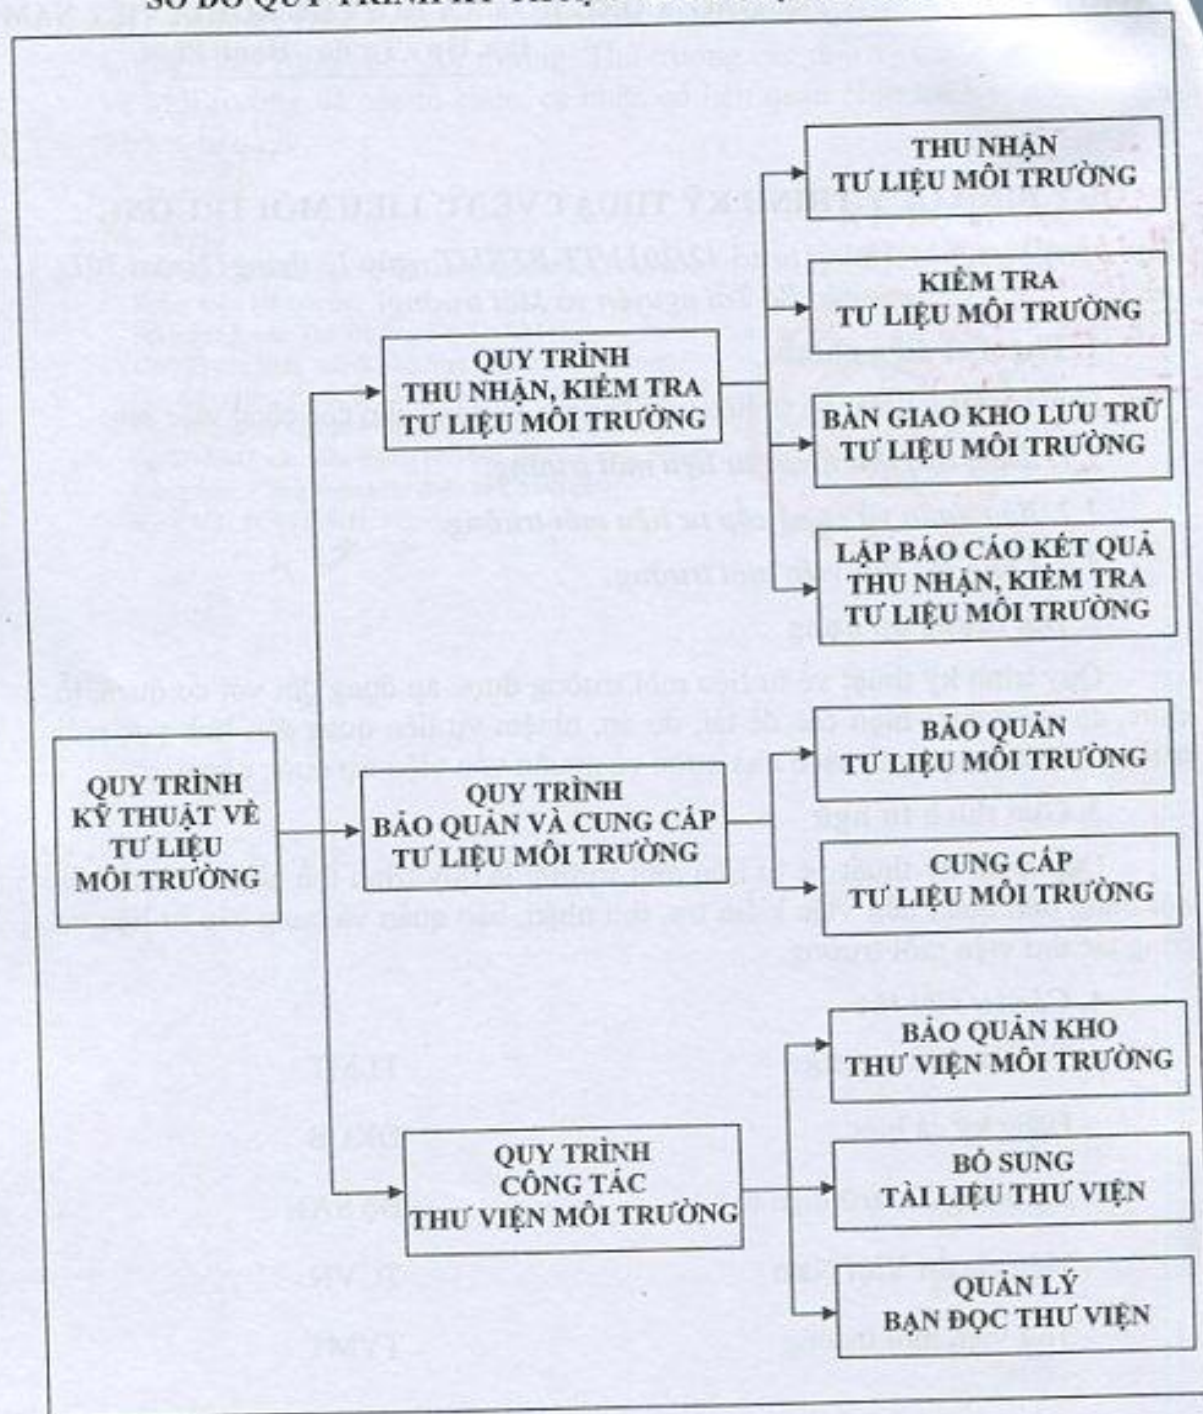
SƠ ĐỒ QUY TRÌNH KỸ THUẬT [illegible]

THU NHẬN TƯ LIỆU MÔI TRƯỜNG

KIỂM TRA TƯ LIỆU MÔI TRƯỜNG

QUY TRÌNH THU NHẬN, KIỂM TRA TƯ LIỆU MÔI TRƯỜNG

BÀN GIAO KHO LƯU TRỮ TƯ LIỆU MÔI TRƯỜNG

LẬP BÁO CÁO KẾT QUẢ THU NHẬN, KIỂM TRA TƯ LIỆU MÔI TRƯỜNG

BẢO QUẢN TƯ LIỆU MÔI TRƯỜNG

QUY TRÌNH KỸ THUẬT VỀ TƯ LIỆU MÔI TRƯỜNG

QUY TRÌNH BẢO QUẢN VÀ CUNG CẤP TƯ LIỆU MÔI TRƯỜNG

CUNG CẤP TƯ LIỆU MÔI TRƯỜNG

BẢO QUẢN KHO THƯ VIỆN MÔI TRƯỜNG

QUY TRÌNH CÔNG TÁC THƯ VIỆN MÔI TRƯỜNG

BỔ SUNG TÀI LIỆU THƯ VIỆN

QUẢN LÝ BẠN ĐỌC THƯ VIỆN